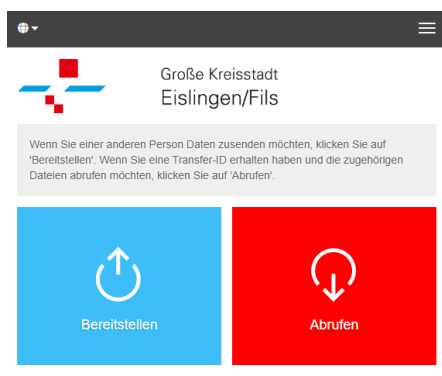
Große Kreisstadt
Eislingen/Fils

Wenn Sie einer anderen Person Daten zusenden möchten, klicken Sie auf 'Bereitstellen'. Wenn Sie eine Transfer-ID erhalten haben und die zugehörigen Dateien abrufen möchten, klicken Sie auf 'Abrufen'.

Bereitstellen

Abrufen